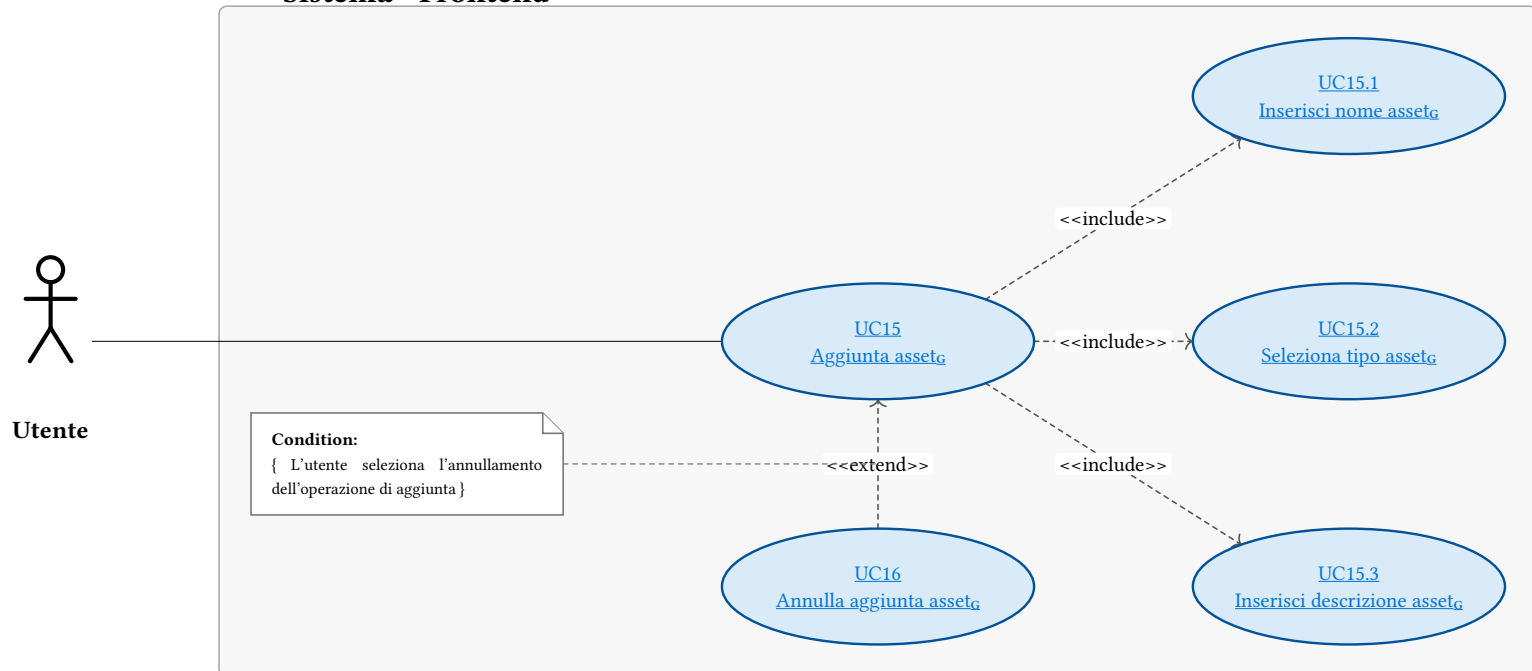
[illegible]

Utente

UC15
Aggiunta asset$_G$

UC15.1
Inserisci nome asset$_G$

<<include>>

<<include>>

UC15.2
Seleziona tipo asset$_G$

<<include>>

UC15.3
Inserisci descrizione asset$_G$

Condition:
{ L'utente seleziona l'annullamento dell'operazione di aggiunta }

<<extend>>

UC16
Annulla aggiunta asset$_G$